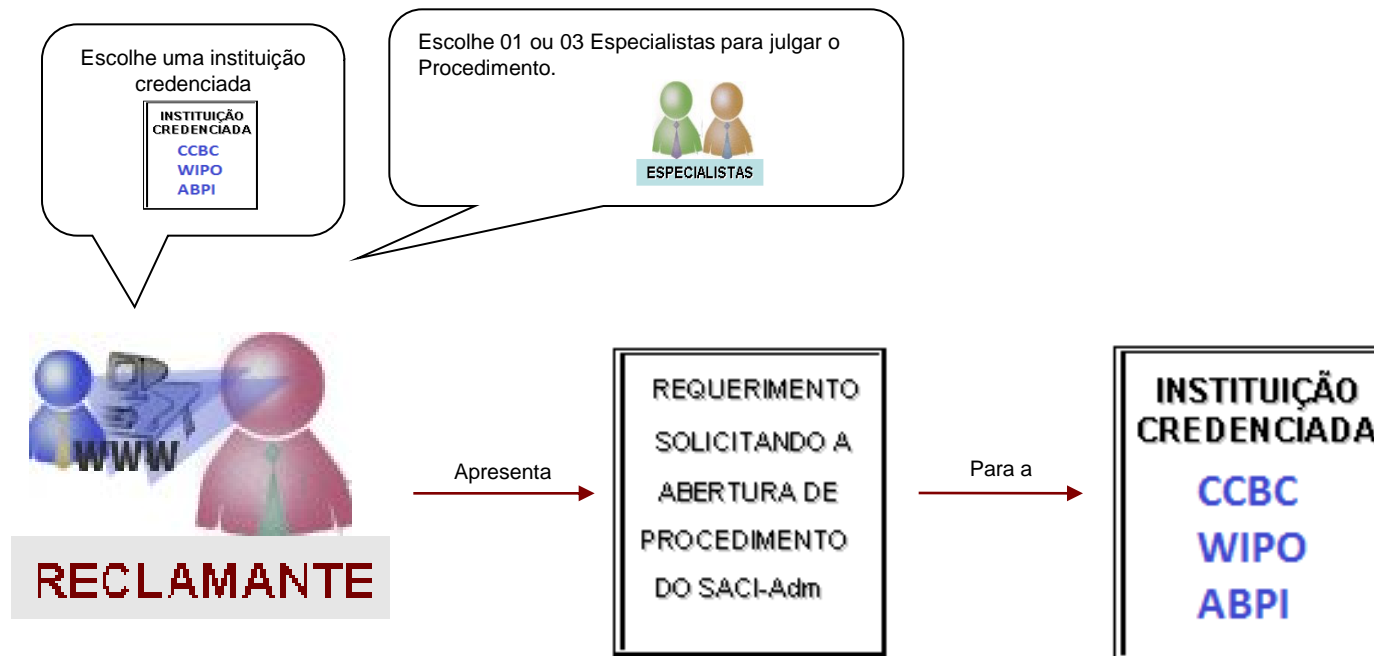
Escolhe uma instituição credenciada

INSTITUIÇÃO CREDENCIADA
CCBC
WIPO
ABPI

Escolhe 01 ou 03 Especialistas para julgar o Procedimento.

ESPECIALISTAS

WWW

RECLAMANTE

Apresenta

REQUERIMENTO SOLICITANDO A ABERTURA DE PROCEDIMENTO DO SACI-Adm

Para a

INSTITUIÇÃO CREDENCIADA
CCBC
WIPO
ABPI